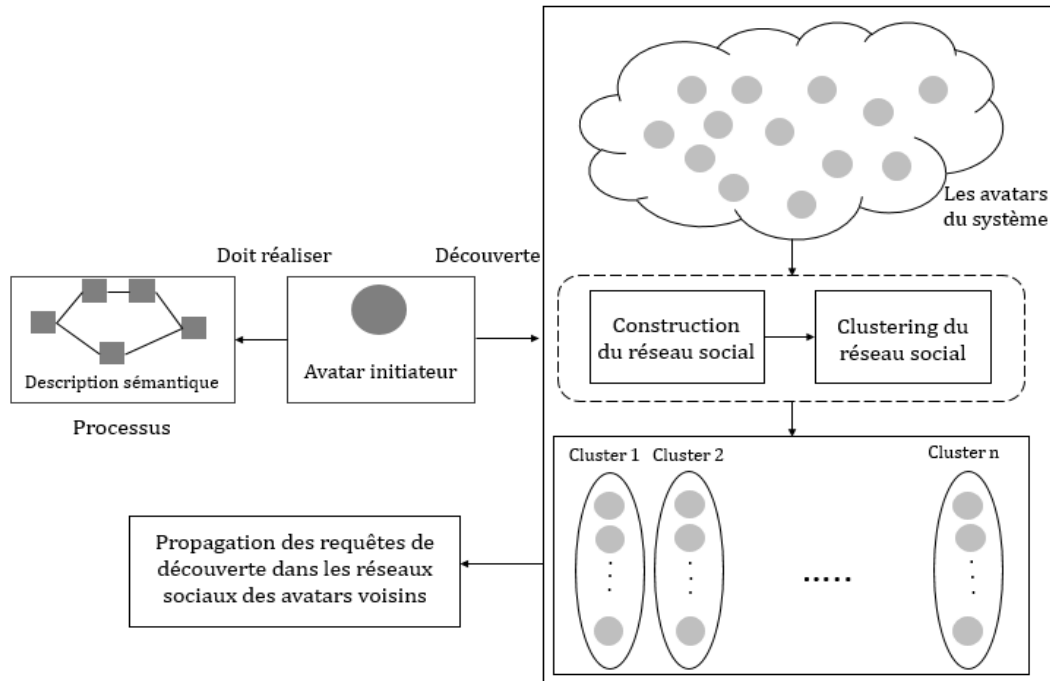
Les avatars du système

Doit réaliser

Découverte

Description sémantique

Processus

Avatar initiateur

Construction du réseau social

Clustering du réseau social

Cluster 1

Cluster 2

Cluster n

Propagation des requêtes de découverte dans les réseaux sociaux des avatars voisins

.....